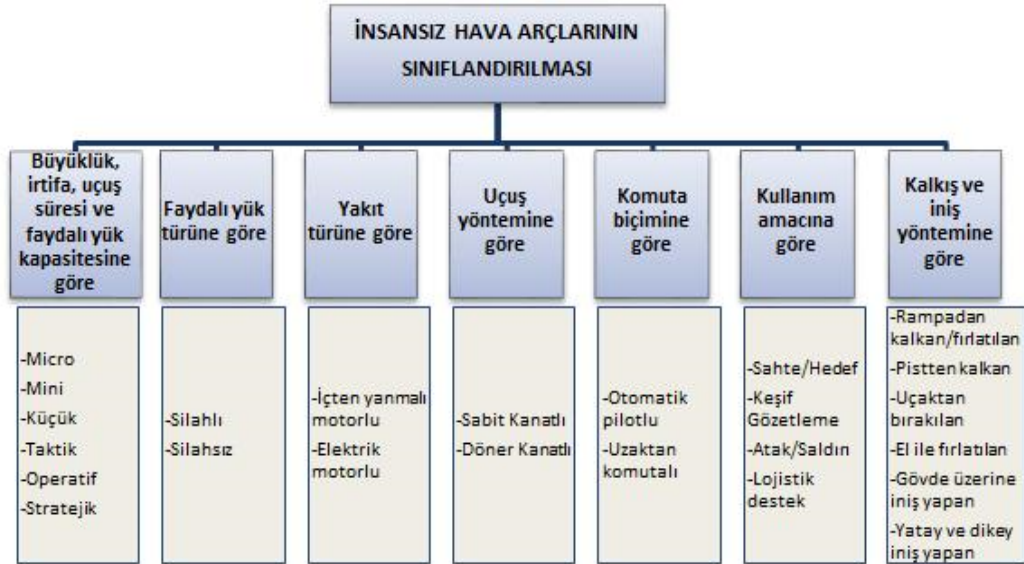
İNSANSIZ HAVA ARÇLARININ SINIFLANDIRILMASI

Büyüklük, irtifa, uçuş süresi ve faydalı yük kapasitesine göre

-Micro
-Mini
-Küçük
-Taktik
-Operatif
-Stratejik

Faydalı yük türüne göre

-Silahlı
-Silahsız

Yakıt türüne göre

-İçten yanmalı motorlu
-Elektrik motorlu

Uçuş yöntemine göre

-Sabit Kanatlı
-Döner Kanatlı

Komuta biçimine göre

-Otomatik pilotlu
-Uzaktan komutalı

Kullanım amacına göre

-Sahte/Hedef
-Keşif Gözetleme
-Atak/Saldırı
-Lojistik destek

Kalkış ve iniş yöntemine göre

-Rampadan kalkan/fırlatılan
-Pistten kalkan
-Uçaktan bırakılan
-El ile fırlatılan
-Gövde üzerine iniş yapan
-Yatay ve dikey iniş yapan